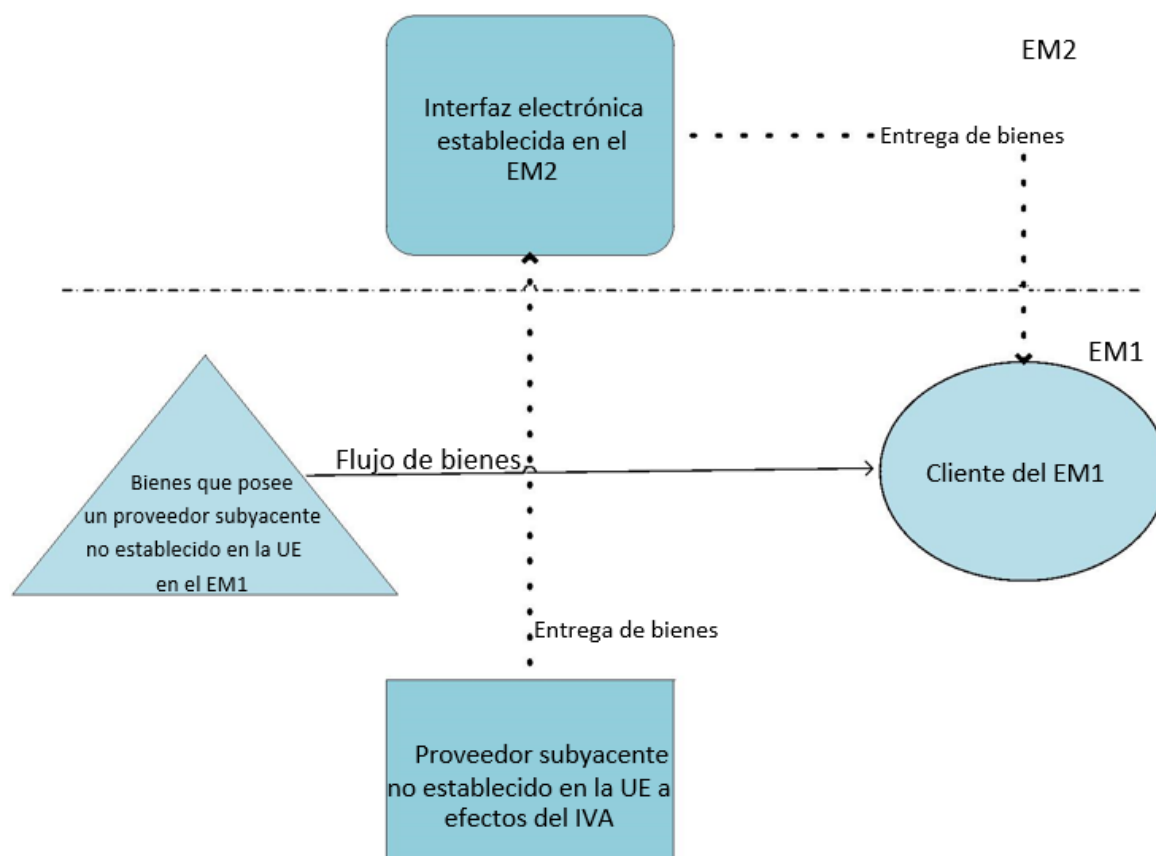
EM2

Interfaz electrónica establecida en el EM2

Entrega de bienes

EM1

Bienes que posee un proveedor subyacente no establecido en la UE en el EM1

Flujo de bienes

Cliente del EM1

Entrega de bienes

Proveedor subyacente no establecido en la UE a efectos del IVA